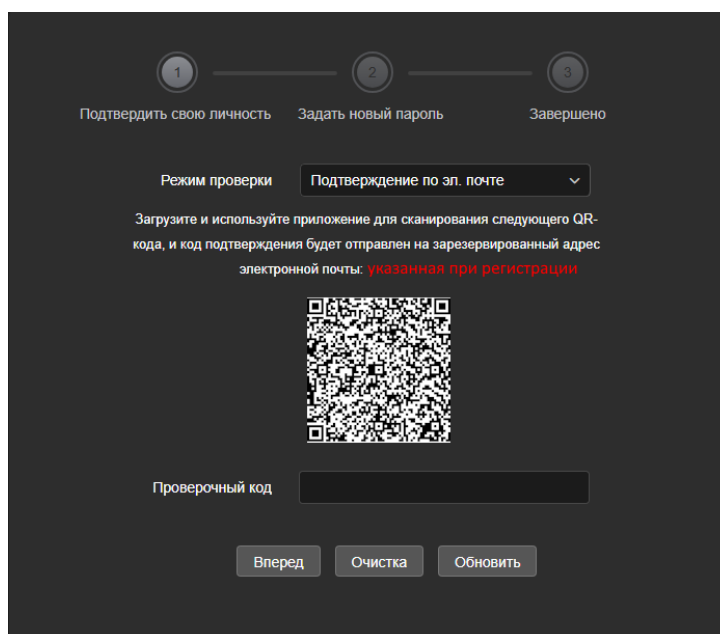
1 2 3

Подтвердить свою личность Задать новый пароль Завершено

Режим проверки Подтверждение по эл. почте

Загрузите и используйте приложение для сканирования следующего QR-кода, и код подтверждения будет отправлен на зарезервированный адрес электронной почты: указанная при регистрации

Проверочный код

Вперед Очистка Обновить